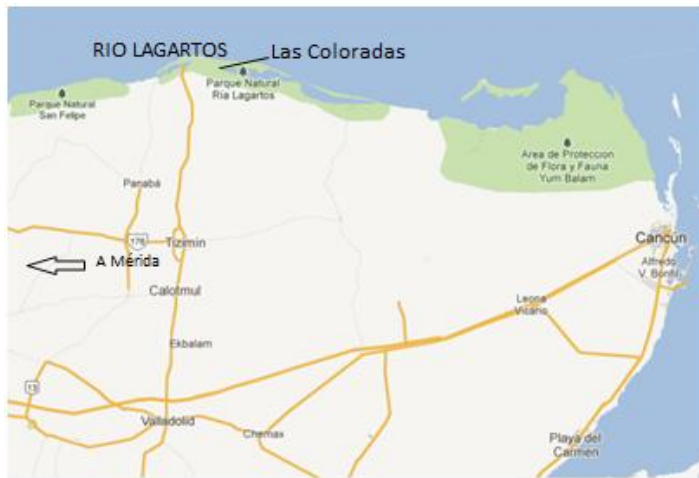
RIO LAGARTOS

Las Coloradas

Parque Natural San Felipe

Parque Natural Ria Lagartos

Area de Proteccion de Flora y Fauna Yum Balam

Panabá

176

Tizimin

A Mérida

Calotmul

Ekbalam

Cancún

Alfredo V. Bonfil

Leona Vicario

13

Valladolid

Chemax

Playa del Carmen